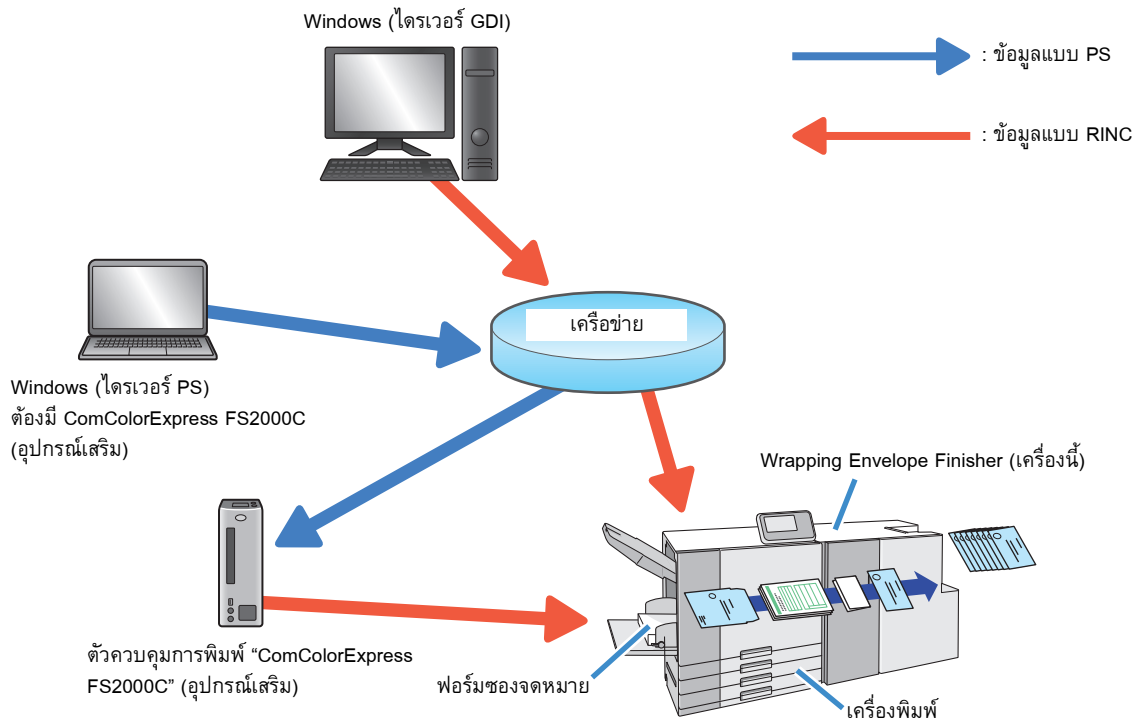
Windows (ไดรเวอร์ GDI)

: ข้อมูลแบบ PS

: ข้อมูลแบบ RINC

เครือข่าย

Windows (ไดรเวอร์ PS)
ต้องมี ComColorExpress FS2000C (อุปกรณ์เสริม)

Wrapping Envelope Finisher (เครื่องนี้)

ตัวควบคุมการพิมพ์ “ComColorExpress FS2000C” (อุปกรณ์เสริม)

ฟอร์มซองจดหมาย

เครื่องพิมพ์